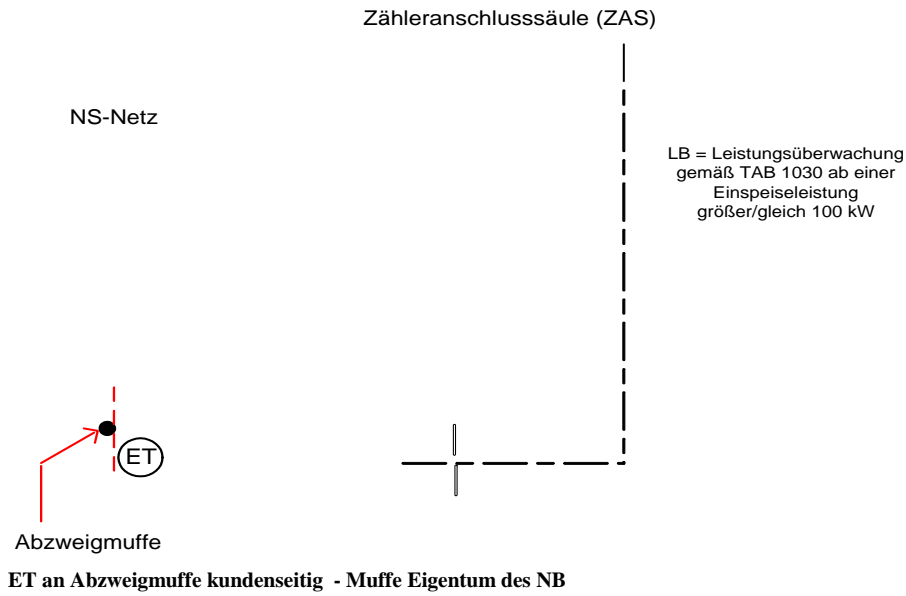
Zähleranschlusssäule (ZAS)

NS-Netz

LB = Leistungsüberwachung gemäß TAB 1030 ab einer Einspeiseleistung größer/gleich 100 kW

ET

Abzweigmuffe

ET an Abzweigmuffe kundenseitig - Muffe Eigentum des NB